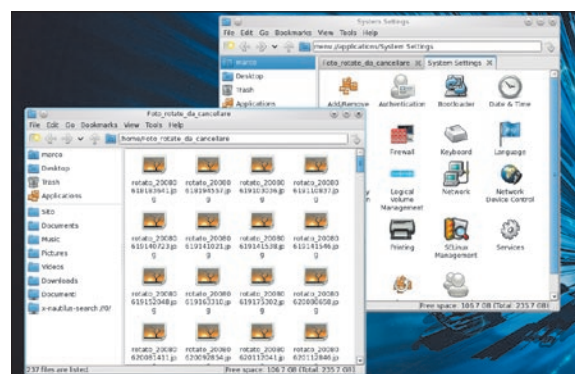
System Settings
File Edit Go Bookmarks View Tools Help
menu://applications/System Settings
marco
Desktop
Trash
Applications
Foto_rotate_da_cancellare
System Settings
Add/Remove
Authentication
Bootloader
Date & Time
Firewall
Keyboard
Language
Logical Volume Management
Network
Network Device Control
Printing
SELinux Management
Services
Free space: 106.7 GB (Total: 233.7 GB)

Foto_rotate_da_cancellare
File Edit Go Bookmarks View Tools Help
/home/foto_rotate_da_cancellare
marco
Desktop
Trash
Applications
Sito
Documents
Music
Pictures
Videos
Downloads
Documenti
x-nautilus-search:///
rotato_20080619103941.jpg
rotato_20080619105537.jpg
rotato_20080619110206.jpg
rotato_20080619110837.jpg
rotato_20080619140723.jpg
rotato_20080619141021.jpg
rotato_20080619141538.jpg
rotato_20080619141546.jpg
rotato_20080619152048.jpg
rotato_20080619153310.jpg
rotato_20080619175302.jpg
rotato_20080620080658.jpg
rotato_20080620081431.jpg
rotato_20080620092854.jpg
rotato_20080620112041.jpg
rotato_20080620112846.jpg
237 files are listed
Free space: 106.7 GB (Total: 233.7 GB)